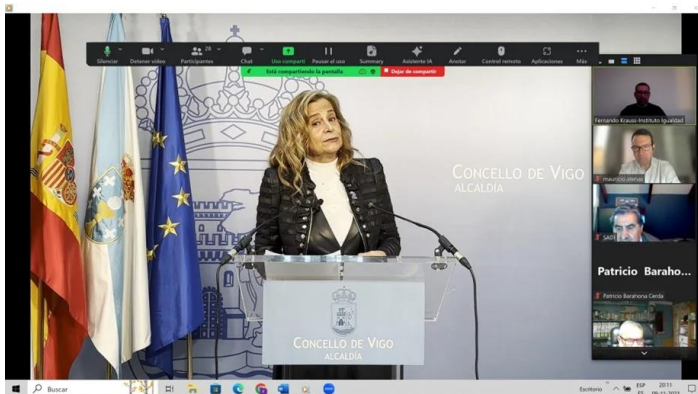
Silenciar Detener vídeo Participantes 28 Chat Uso compartido Pausar el uso Summary Asistente IA Anotar Control remoto Aplicaciones Más

Está compartiendo la pantalla Dejar de compartir

CONCELLO DE VIGO
ALCALDÍA

CONCELLO DE VIGO
ALCALDÍA

Fernando Krauss-Instituto Igualdad

mauricio olenas

SADI

Patricio Baraho...

Patricio Barahona Cerda

Buscar

Escritorio ESP ES 20:11 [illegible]